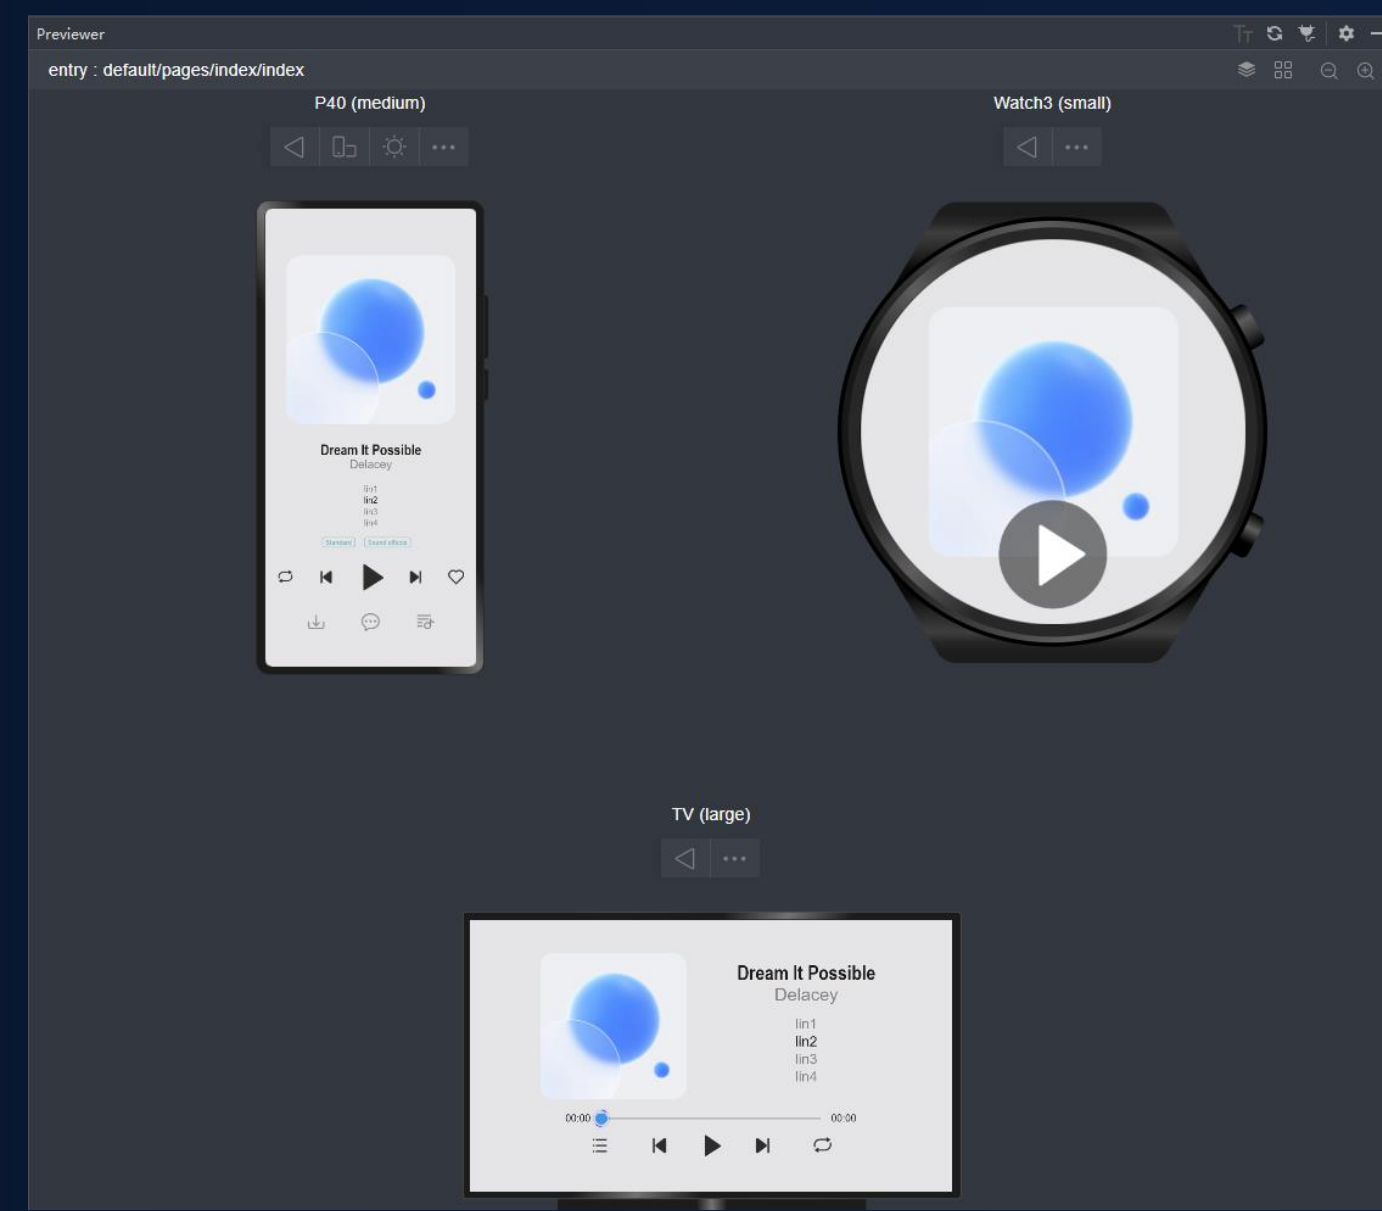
Previewer

entry : default/pages/index/index

P40 (medium)

Watch3 (small)

Dream It Possible
Delacey

lin1
lin2
lin3
lin4

Standard Sound effects

TV (large)

Dream It Possible
Delacey

lin1
lin2
lin3
lin4

00:00 00:00